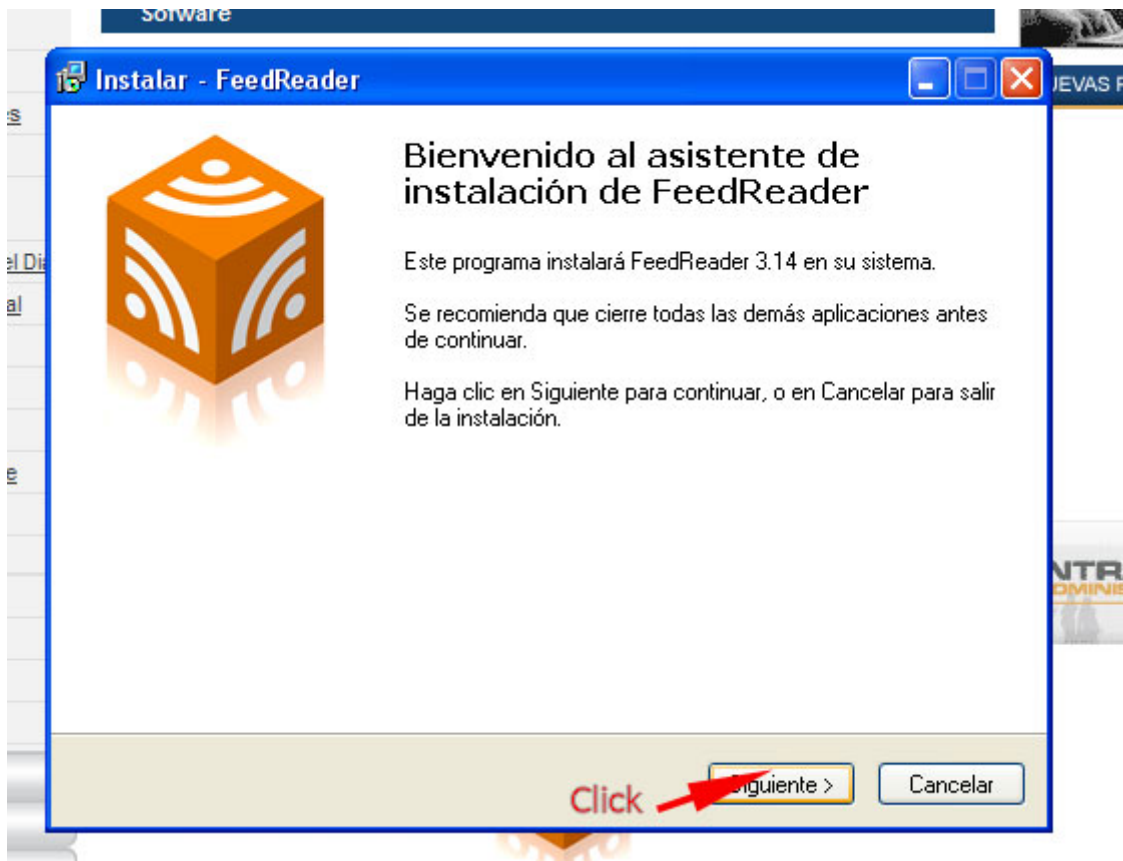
Software

Instalar - FeedReader

Bienvenido al asistente de instalación de FeedReader

Este programa instalará FeedReader 3.14 en su sistema.

Se recomienda que cierre todas las demás aplicaciones antes de continuar.

Haga clic en Siguiente para continuar, o en Cancelar para salir de la instalación.

Siguiente >

Cancelar

Click

JEVAS

s

el Di

al

e

NTR

OMINI